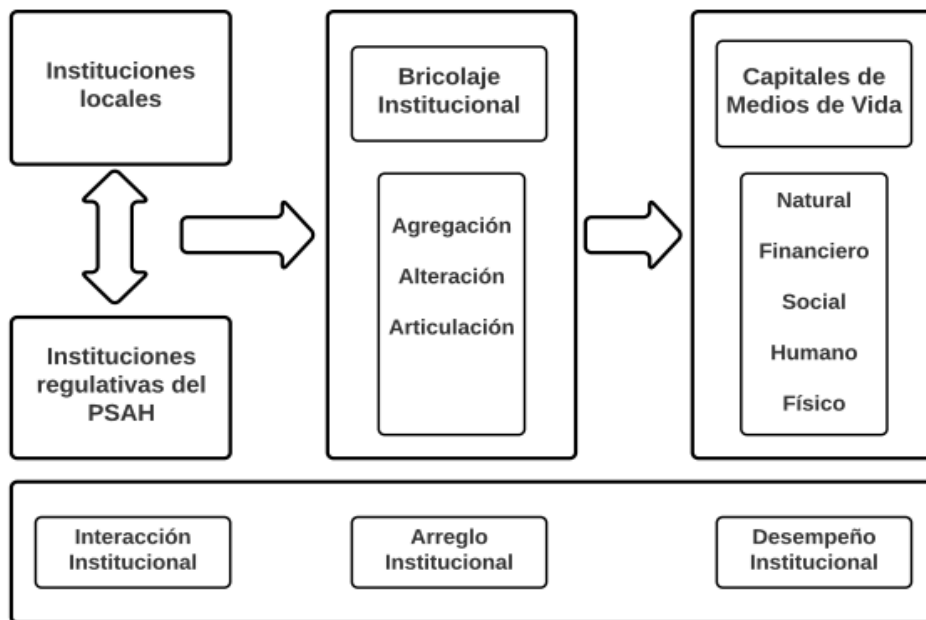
Instituciones locales

Instituciones regulativas del PSAH

Bricolaje Institucional

Agregación

Alteración

Articulación

Capitales de Medios de Vida

Natural

Financiero

Social

Humano

Físico

Interacción Institucional

Arreglo Institucional

Desempeño Institucional